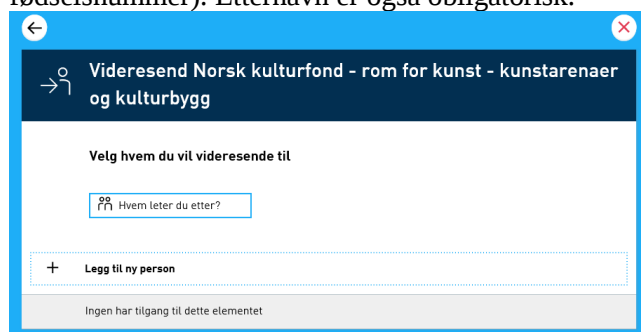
fødselsnummer). Etternavn er også obligatorisk.

Videresend Norsk kulturfond - rom for kunst - kunstarenaer og kulturbygg

Velg hvem du vil videresende til

Hvem leter du etter?

+ Legg til ny person

Ingen har tilgang til dette elementet